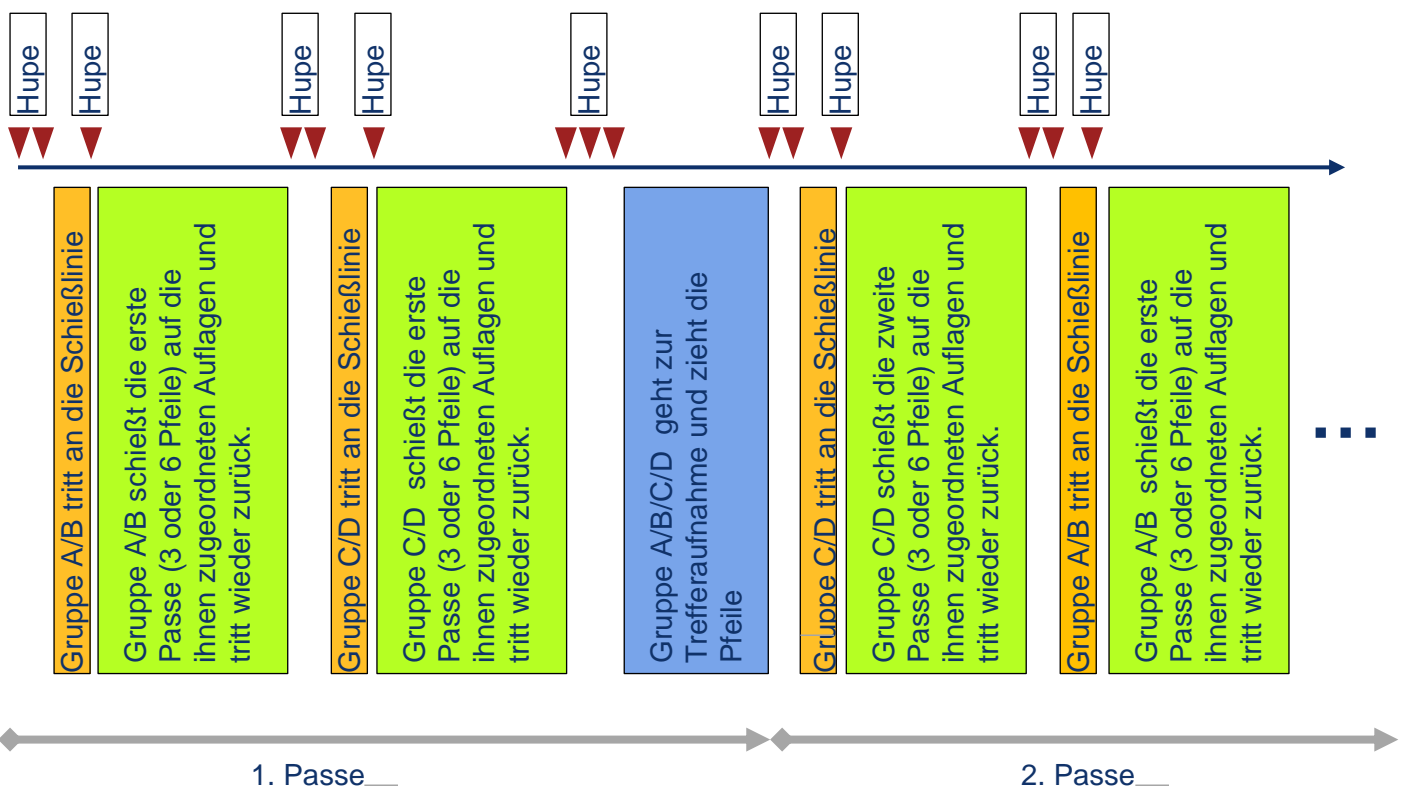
Hupe
Hupe
Hupe
Hupe
Hupe
Hupe
Hupe
Hupe
Hupe

Gruppe A/B tritt an die Schießlinie

Gruppe A/B schießt die erste Passe (3 oder 6 Pfeile) auf die ihnen zugeordneten Auflagen und tritt wieder zurück.

Gruppe C/D tritt an die Schießlinie

Gruppe C/D schießt die erste Passe (3 oder 6 Pfeile) auf die ihnen zugeordneten Auflagen und tritt wieder zurück.

Gruppe A/B/C/D geht zur Trefferaufnahme und zieht die Pfeile

Gruppe C/D tritt an die Schießlinie

Gruppe C/D schießt die zweite Passe (3 oder 6 Pfeile) auf die ihnen zugeordneten Auflagen und tritt wieder zurück.

Gruppe A/B tritt an die Schießlinie

Gruppe A/B schießt die erste Passe (3 oder 6 Pfeile) auf die ihnen zugeordneten Auflagen und tritt wieder zurück.

...

1. Passe

2. Passe